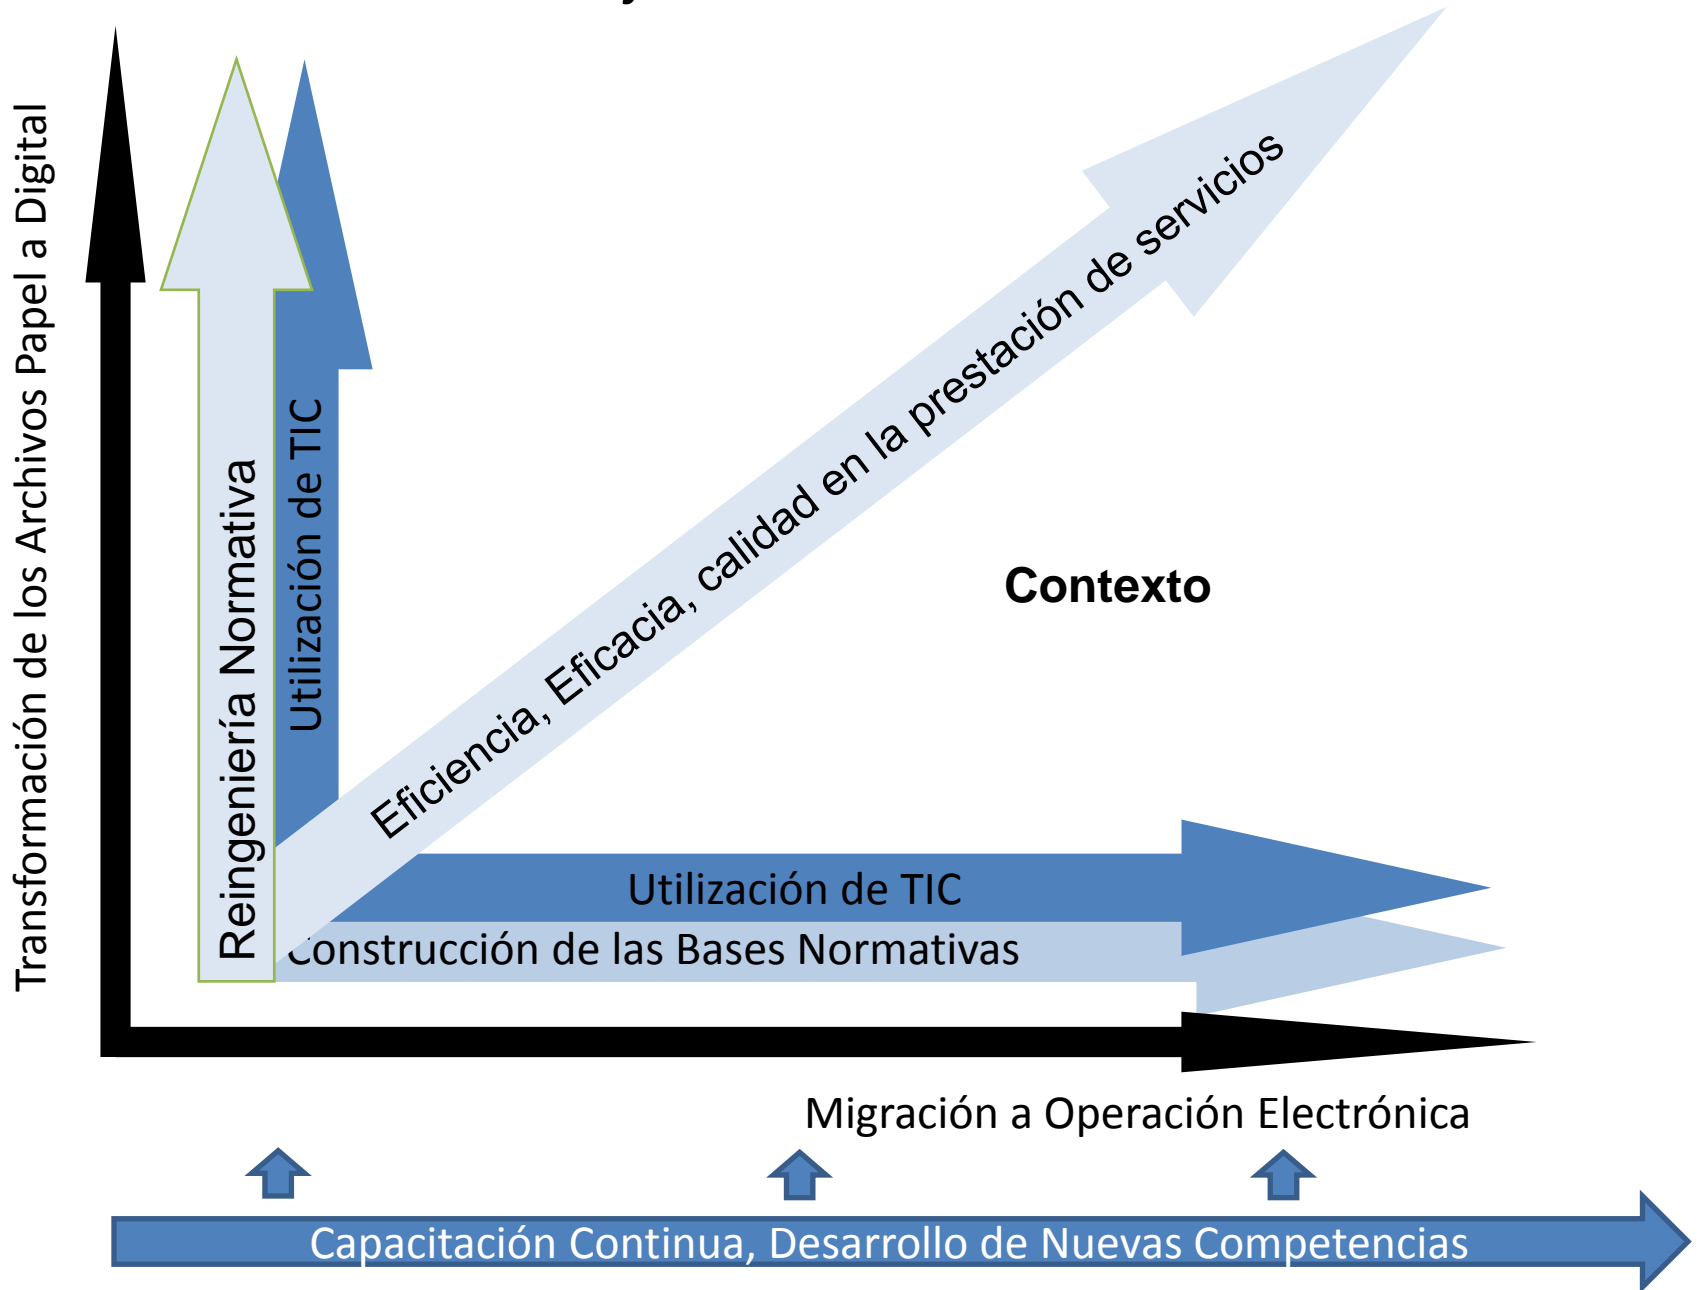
Transformación de los Archivos Papel a Digital

Reingeniería Normativa

Utilización de TIC

Eficiencia, Eficacia, calidad en la prestación de servicios

Contexto

Utilización de TIC

Construcción de las Bases Normativas

Migración a Operación Electrónica

Capacitación Continua, Desarrollo de Nuevas Competencias